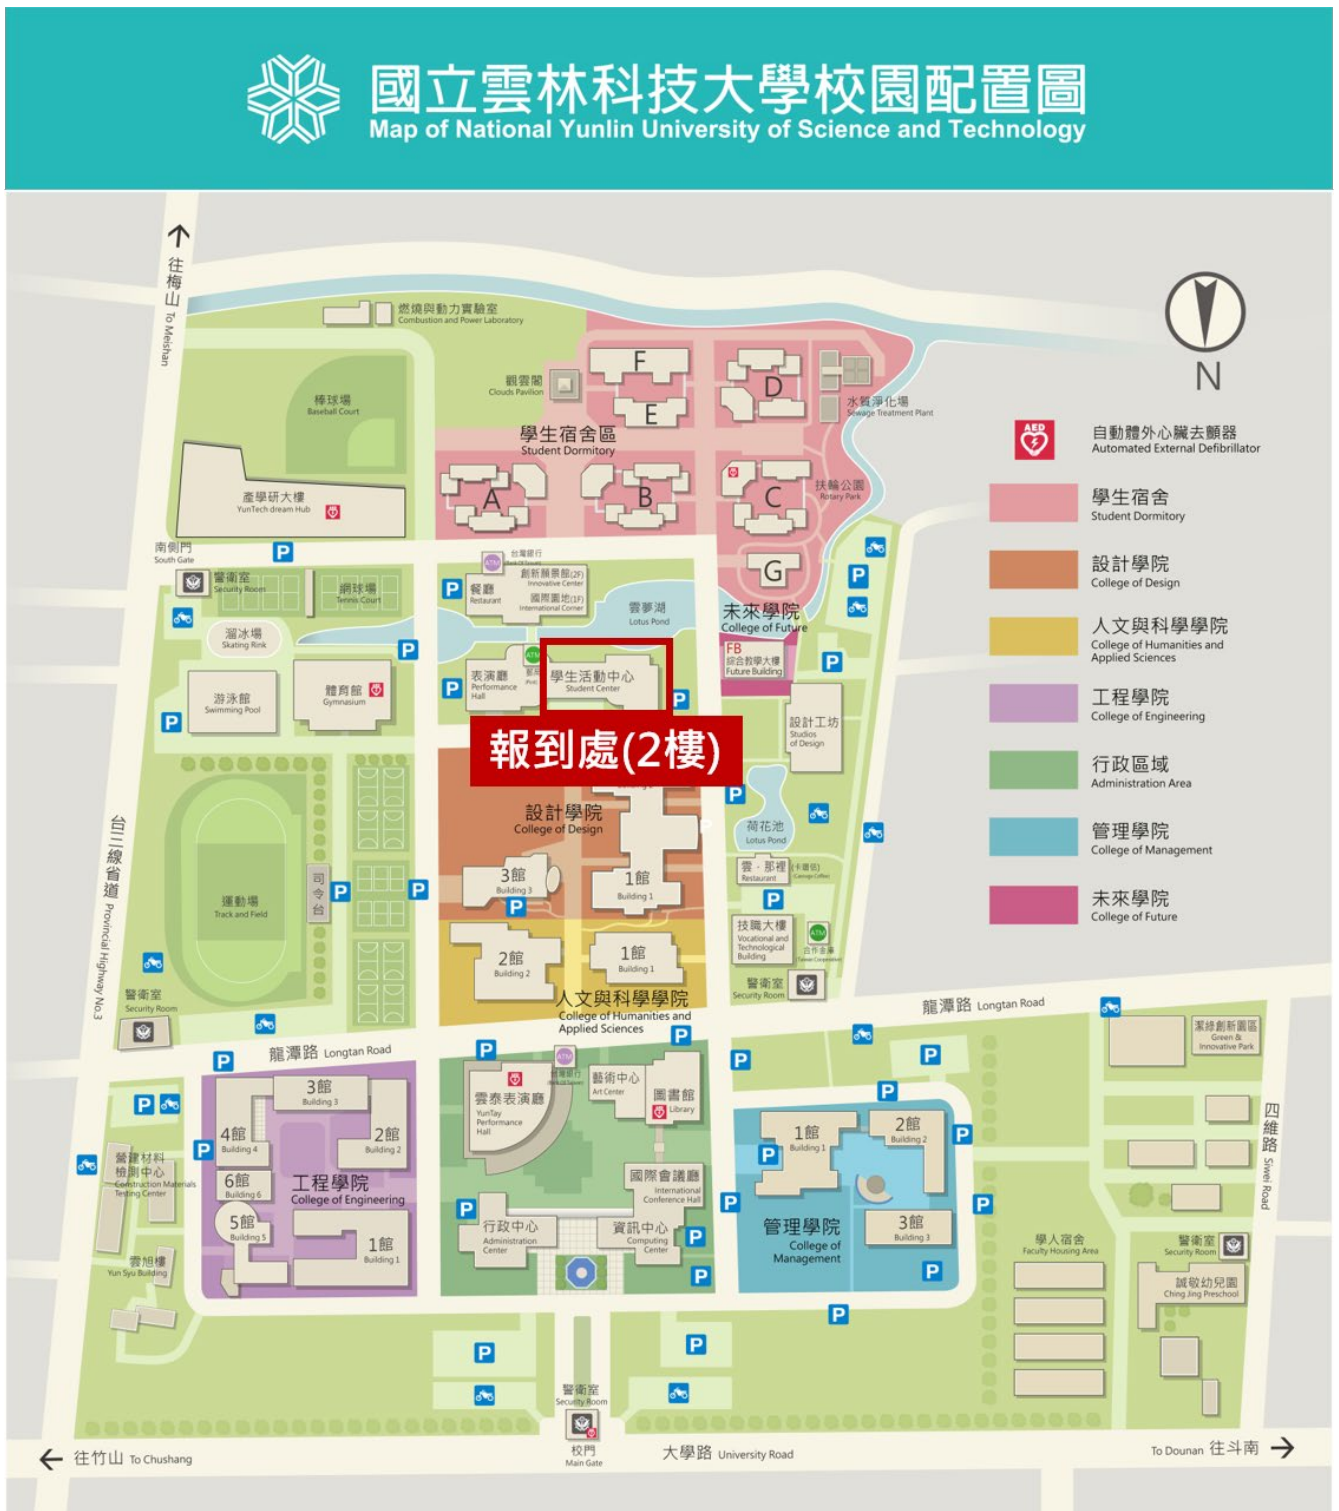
國立雲林科技大學校園配置圖
Map of National Yunlin University of Science and Technology

往梅山 To Meishan

N

自動體外心臟去顫器 Automated External Defibrillator
學生宿舍 Student Dormitory
設計學院 College of Design
人文與科學學院 College of Humanities and Applied Sciences
工程學院 College of Engineering
行政區域 Administration Area
管理學院 College of Management
未來學院 College of Future

燃燒與動力實驗室 Combustion and Power Laboratory
觀雲閣 Clouds Pavilion
F
E
D
水質淨化場 Sewage Treatment Plant
學生宿舍區 Student Dormitory
A
B
C
扶輪公園 Rotary Park
G
棒球場 Baseball Court
產學研大樓 YunTech dream Hub
南側門 South Gate
警衛室 Security Room
網球場 Tennis Court
溜冰場 Skating Rink
游泳館 Swimming Pool
體育館 Gymnasium
台灣銀行
創新籌業館(2F) Innovative Center
國際園地(1F) International Corner
餐廳 Restaurant
雲夢湖 Lotus Pond
未來學院 College of Future
FB 綜合教學大樓 Future Building
表演廳 Performance Hall
學生活動中心 Student Center
報到處(2樓)
設計工坊 Studios of Design
設計學院 College of Design
3館 Building 3
1館 Building 1
荷花池 Lotus Pond
雲．那裡 Restaurant
(卡啡因) Caffeine Coffee
技職大樓 Vocational and Technological Building
合作金庫 Taiwan Cooperative
警衛室 Security Room
運動場 Track and Field
司令台
台三線省道 Provincial Highway No.3
2館 Building 2
1館 Building 1
人文與科學學院 College of Humanities and Applied Sciences
警衛室 Security Room
龍潭路 Longtan Road
龍潭路 Longtan Road
綠創新園區 Green & Innovative Park
3館 Building 3
4館 Building 4
2館 Building 2
營建材料檢測中心 Construction Materials Testing Center
6館 Building 6
5館 Building 5
工程學院 College of Engineering
1館 Building 1
雲旭樓 Yun Syu Building
雲泰表演廳 YunTay Performance Hall
藝術中心 Art Center
圖書館 Library
國際會議廳 International Conference Hall
行政中心 Administration Center
資訊中心 Computing Center
1館 Building 1
2館 Building 2
管理學院 College of Management
3館 Building 3
學人宿舍 Faculty Housing Area
警衛室 Security Room
誠敬幼兒園 Ching Jing Preschool
四維路 Siwei Road
警衛室 Security Room
校門 Main Gate
往竹山 To Chushang
大學路 University Road
To Dounan 往斗南